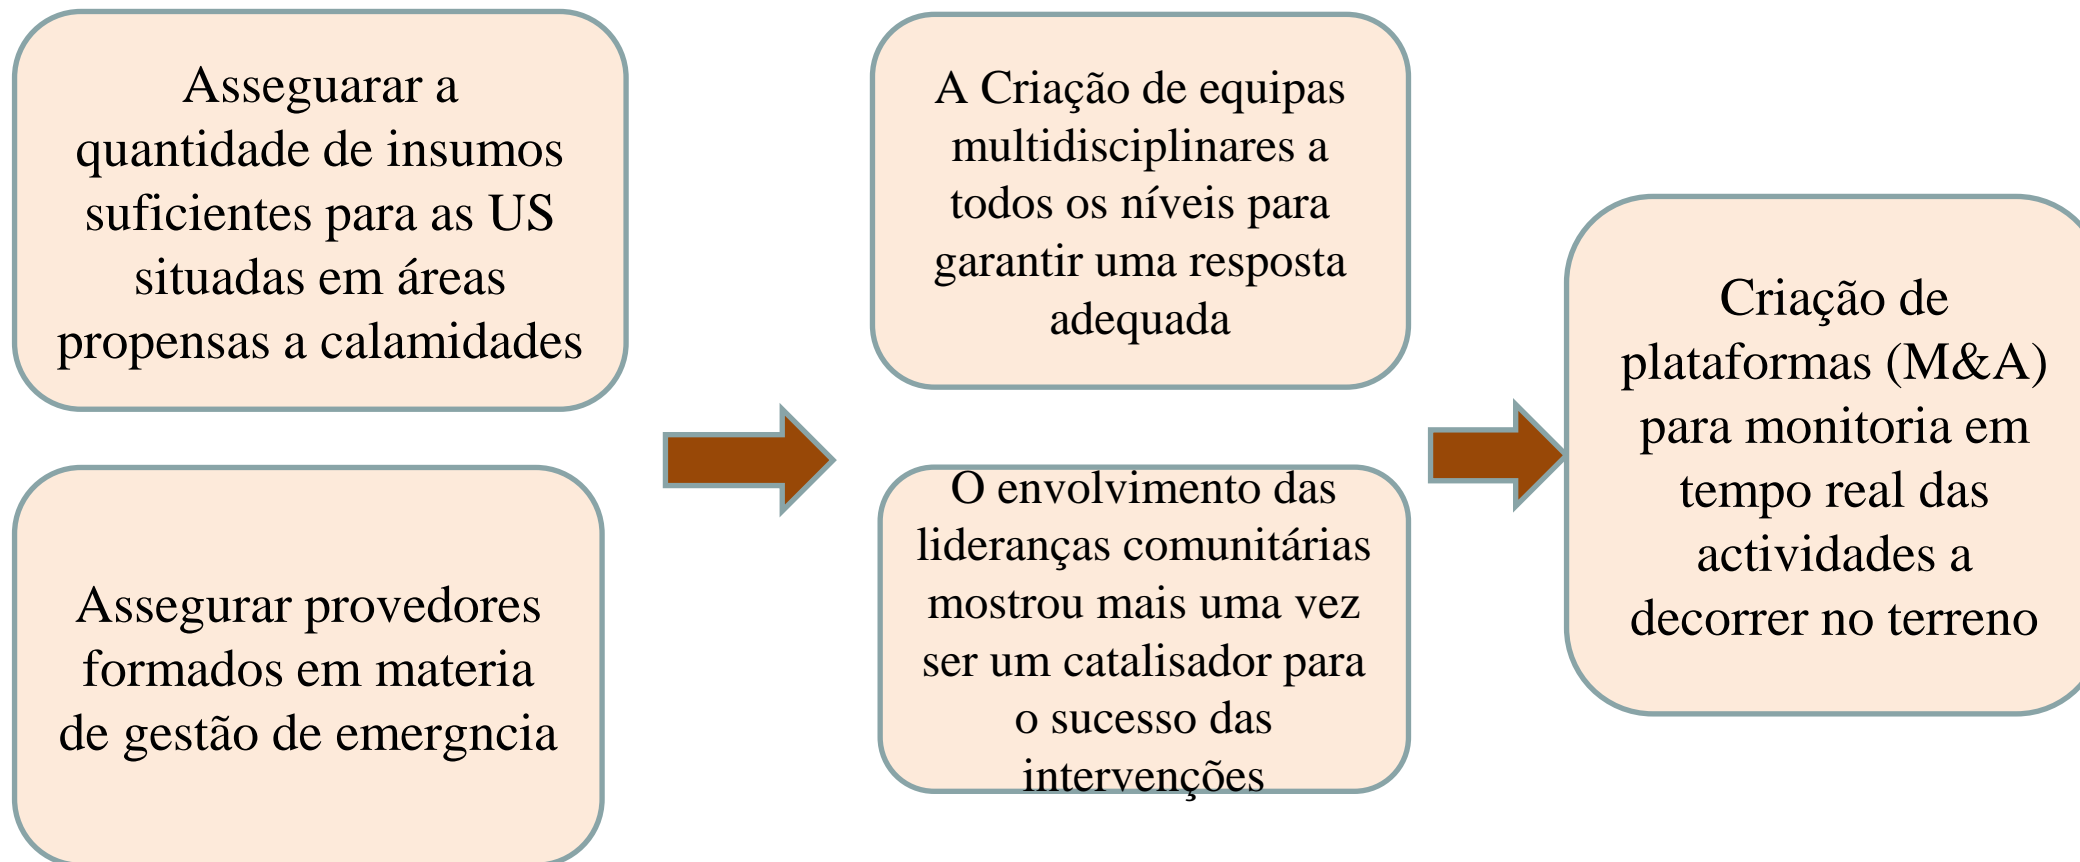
Asseguarar a quantidade de insumos suficientes para as US situadas em áreas propensas a calamidades

Assegurar provedores formados em materia de gestão de emergncia

A Criação de equipas multidisciplinares a todos os níveis para garantir uma resposta adequada

O envolvimento das lideranças comunitárias mostrou mais uma vez ser um catalisador para o sucesso das intervenções

Criação de plataformas (M&A) para monitoria em tempo real das actividades a decorrer no terreno